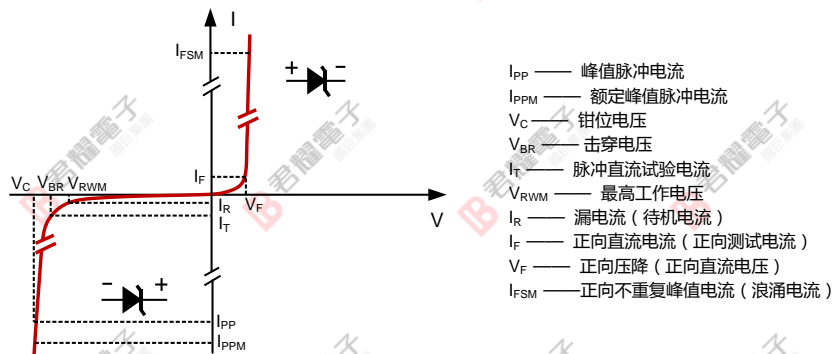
I

$I_{FSM}$

+ −

$V_C$ $V_{BR}$ $V_{RWM}$

$I_F$

$I_R$ $V_F$

$I_T$

V

− +

$I_{PP}$

$I_{PPM}$

$I_{PP}$ —— 峰值脉冲电流
$I_{PPM}$ —— 额定峰值脉冲电流
$V_C$ —— 钳位电压
$V_{BR}$ —— 击穿电压
$I_T$ —— 脉冲直流试验电流
$V_{RWM}$ —— 最高工作电压
$I_R$ —— 漏电流（待机电流）
$I_F$ —— 正向直流电流（正向测试电流）
$V_F$ —— 正向压降（正向直流电压）
$I_{FSM}$ ——正向不重复峰值电流（浪涌电流）

君耀電子